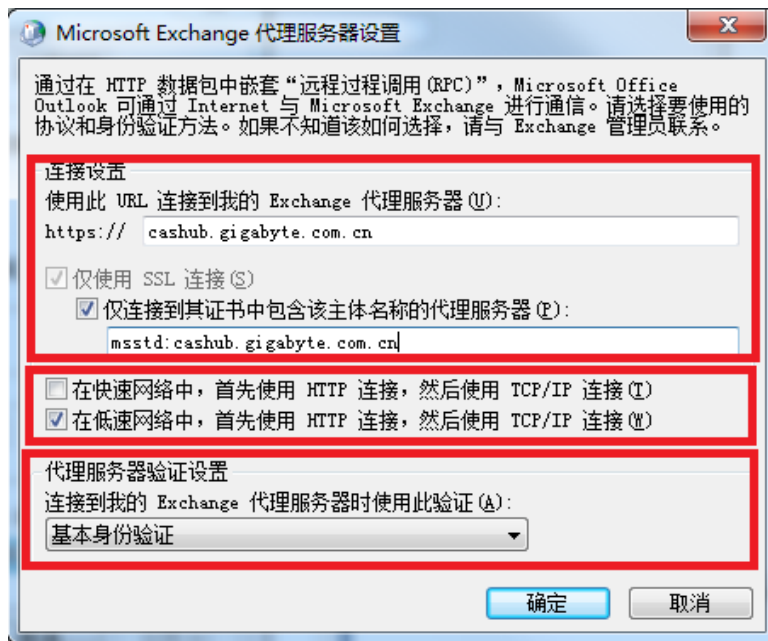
Microsoft Exchange 代理服务器设置

通过在 HTTP 数据包中嵌套“远程过程调用(RPC)”，Microsoft Office Outlook 可通过 Internet 与 Microsoft Exchange 进行通信。请选择要使用的协议和身份验证方法。如果不知道该如何选择，请与 Exchange 管理员联系。

连接设置
使用此 URL 连接到我的 Exchange 代理服务器(U):
https:// cashub.gigabyte.com.cn
仅使用 SSL 连接(S)
仅连接到其证书中包含该主体名称的代理服务器(P):
msstd:cashub.gigabyte.com.cn

在快速网络中，首先使用 HTTP 连接，然后使用 TCP/IP 连接(T)
在低速网络中，首先使用 HTTP 连接，然后使用 TCP/IP 连接(W)

代理服务器验证设置
连接到我的 Exchange 代理服务器时使用此验证(A):
基本身份验证

确定 取消